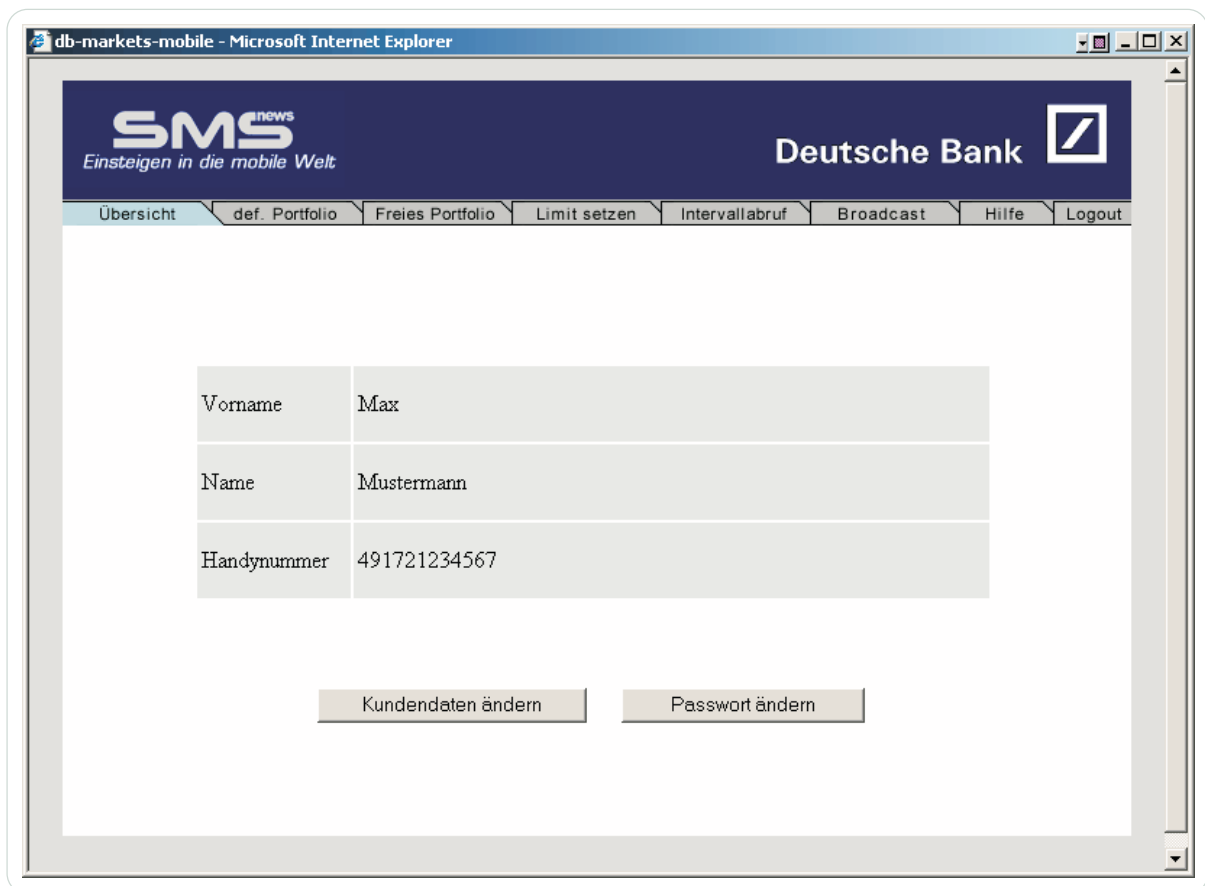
db-markets-mobile - Microsoft Internet Explorer

SMS news
Einsteigen in die mobile Welt

Deutsche Bank

Übersicht | def. Portfolio | Freies Portfolio | Limit setzen | Intervallabruf | Broadcast | Hilfe | Logout

| | |
|---|---|
| Vorname | Max |
| Name | Mustermann |
| Handynummer | 491721234567 |

Kundendaten ändern

Passwort ändern